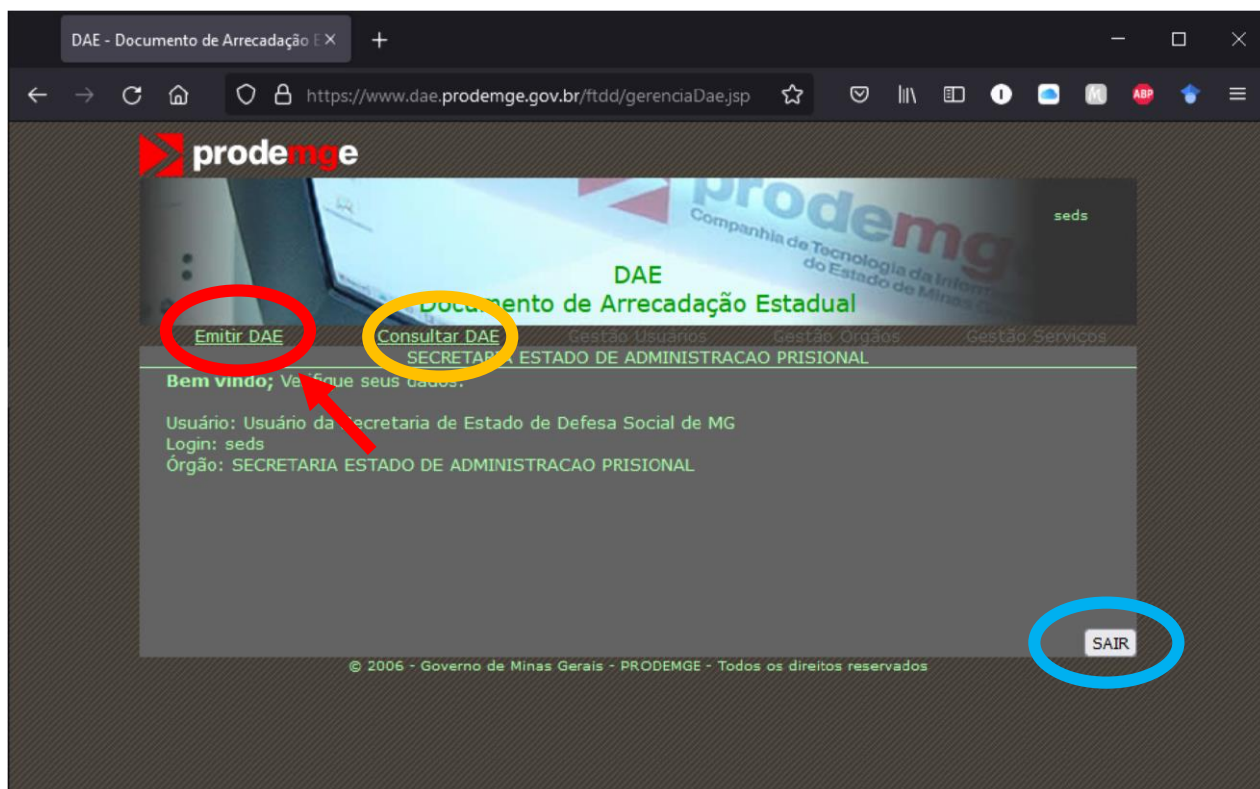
DAE - Documento de Arrecadação E ×

https://www.dae.prodemge.gov.br/ftdd/gerenciaDae.jsp

prodemge

prodemge
Companhia de Tecnologia da Informação do Estado de Minas Gerais

seds

DAE
Documento de Arrecadação Estadual

Emitir DAE   Consultar DAE   Gestão Usuários   Gestão Orgãos   Gestão Serviços

SECRETARIA ESTADO DE ADMINISTRACAO PRISIONAL

Bem vindo; Verifique seus dados:

Usuário: Usuário da Secretaria de Estado de Defesa Social de MG
Login: seds
Órgão: SECRETARIA ESTADO DE ADMINISTRACAO PRISIONAL

SAIR

© 2006 - Governo de Minas Gerais - PRODEMGE - Todos os direitos reservados